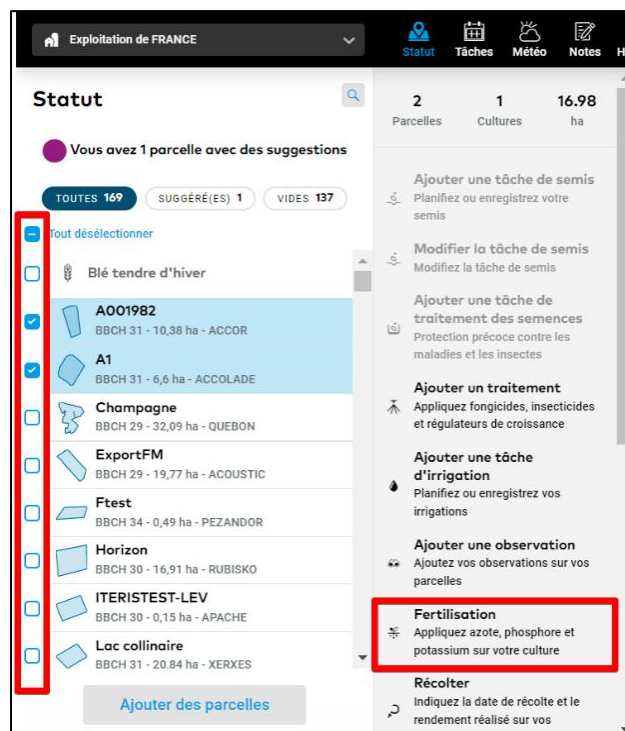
Exploitation de FRANCE

Statut Tâches Météo Notes H

Statut

Vous avez 1 parcelle avec des suggestions

TOUTES 169 SUGGÉRÉ(ES) 1 VIDES 137

Tout désélectionner

Blé tendre d'hiver

A001982
BBCH 31 - 10,38 ha - ACCOR

A1
BBCH 31 - 6,6 ha - ACCOLADE

Champagne
BBCH 29 - 32,09 ha - QUEBON

ExportFM
BBCH 29 - 19,77 ha - ACOUSTIC

Ftest
BBCH 34 - 0,49 ha - PEZANDOR

Horizon
BBCH 30 - 16,91 ha - RUBISKO

ITERISTEST-LEV
BBCH 30 - 0,15 ha - APACHE

Lac collinaire
BBCH 31 - 20.84 ha - XERXES

Ajouter des parcelles

2 Parcelles | 1 Cultures | 16.98 ha

Ajouter une tâche de semis
Planifiez ou enregistrez votre semis

Modifier la tâche de semis
Modifiez la tâche de semis

Ajouter une tâche de traitement des semences
Protection précoce contre les maladies et les insectes

Ajouter un traitement
Appliquez fongicides, insecticides et régulateurs de croissance

Ajouter une tâche d'irrigation
Planifiez ou enregistrez vos irrigations

Ajouter une observation
Ajoutez vos observations sur vos parcelles

Fertilisation
Appliquez azote, phosphore et potassium sur votre culture

Récolter
Indiquez la date de récolte et le rendement réalisé sur vos